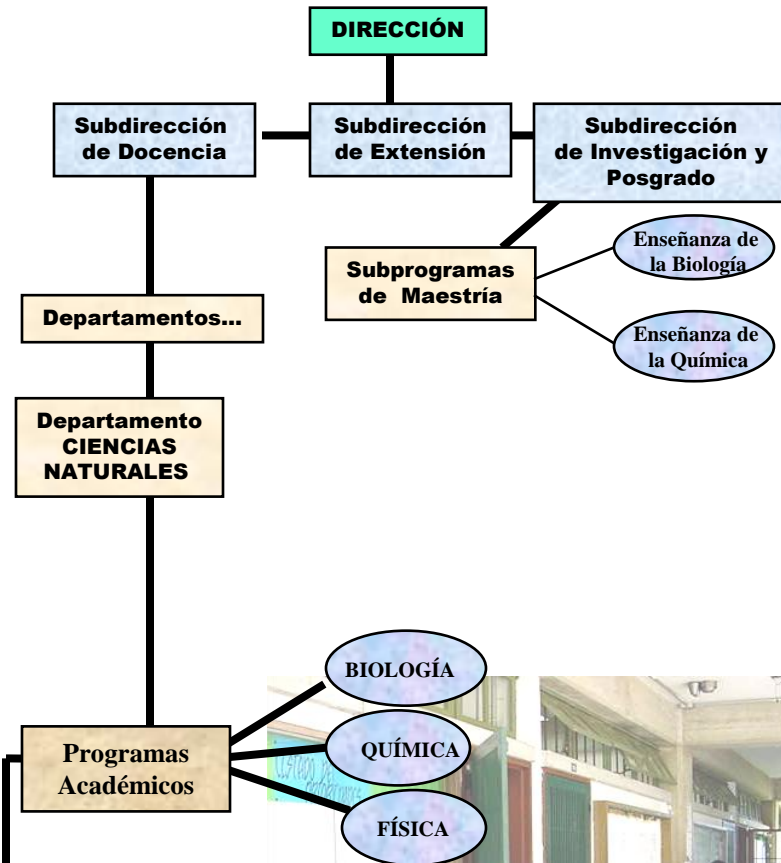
DIRECCIÓN

Subdirección de Docencia

Subdirección de Extensión

Subdirección de Investigación y Posgrado

Subprogramas de Maestría

Enseñanza de la Biología

Enseñanza de la Química

Departamentos...

Departamento CIENCIAS NATURALES

BIOLOGÍA

Programas Académicos

QUÍMICA

FÍSICA